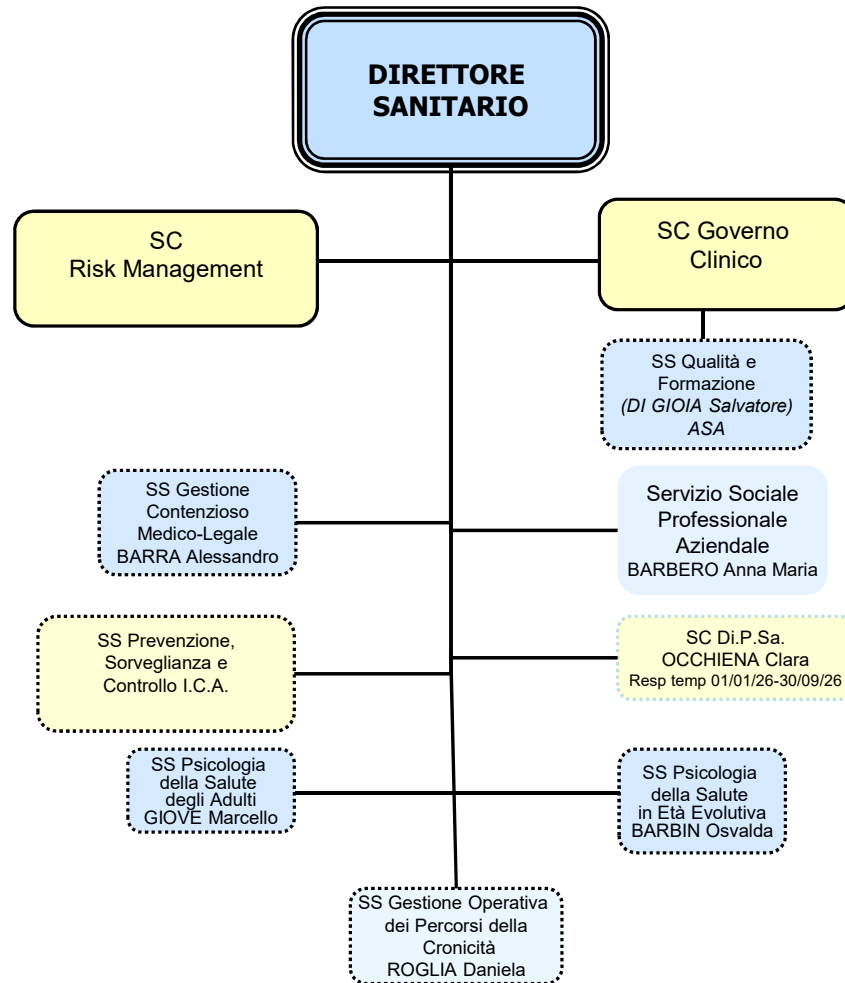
DIRETTORE SANITARIO

SC Risk Management

SC Governo Clinico

SS Qualità e Formazione
*(DI GIOIA Salvatore)*
*ASA*

SS Gestione Contenzioso Medico-Legale
BARRA Alessandro

Servizio Sociale Professionale Aziendale
BARBERO Anna Maria

SS Prevenzione, Sorveglianza e Controllo I.C.A.

SC Di.P.Sa.
OCCHIENA Clara
Resp temp 01/01/26-30/09/26

SS Psicologia della Salute degli Adulti
GIOVE Marcello

SS Psicologia della Salute in Età Evolutiva
BARBIN Osvalda

SS Gestione Operativa dei Percorsi della Cronicità
ROGLIA Daniela